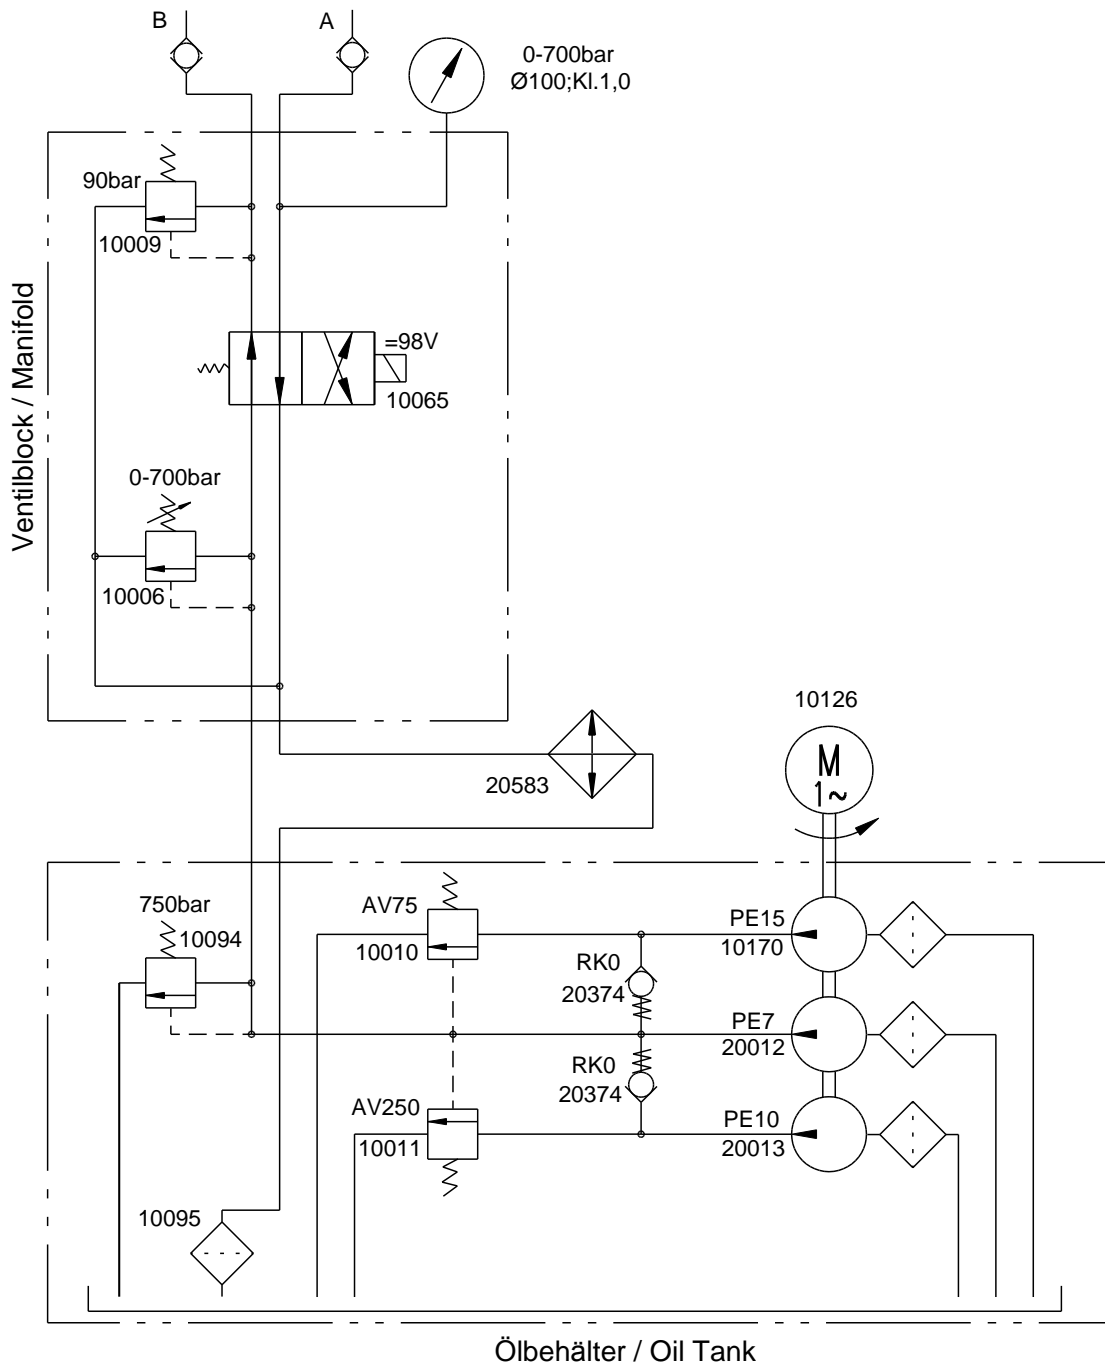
B
A
0-700bar
Ø100;Kl.1,0
90bar
10009
Ventilblock / Manifold
=98V
10065
0-700bar
10006
10126
M
1~
20583
750bar
10094
AV75
10010
PE15
10170
RK0
20374
PE7
20012
RK0
20374
AV250
10011
PE10
20013
10095
Ölbehälter / Oil Tank